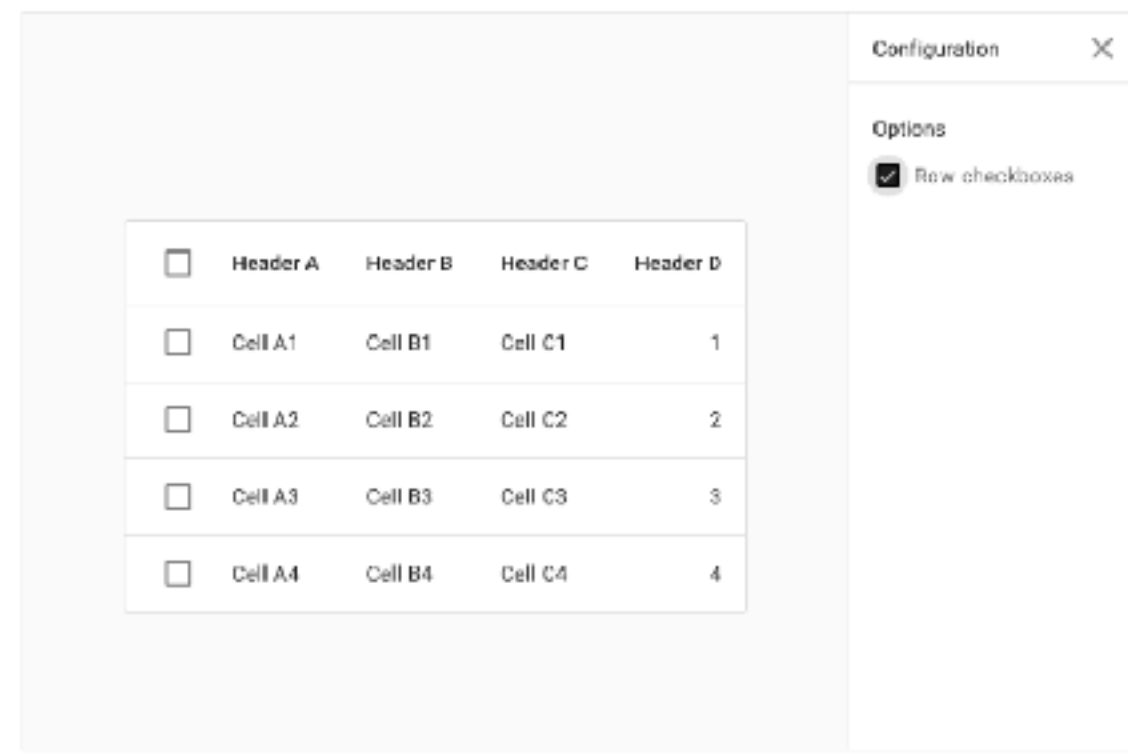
| Header A | Header B | Header C | Header D |
|---|---|---|---|
| Cell A1 | Cell B1 | Cell C1 | 1 |
| Cell A2 | Cell B2 | Cell C2 | 2 |
| Cell A3 | Cell B3 | Cell C3 | 3 |
| Cell A4 | Cell B4 | Cell C4 | 4 |

Configuration

Options

Row checkboxes